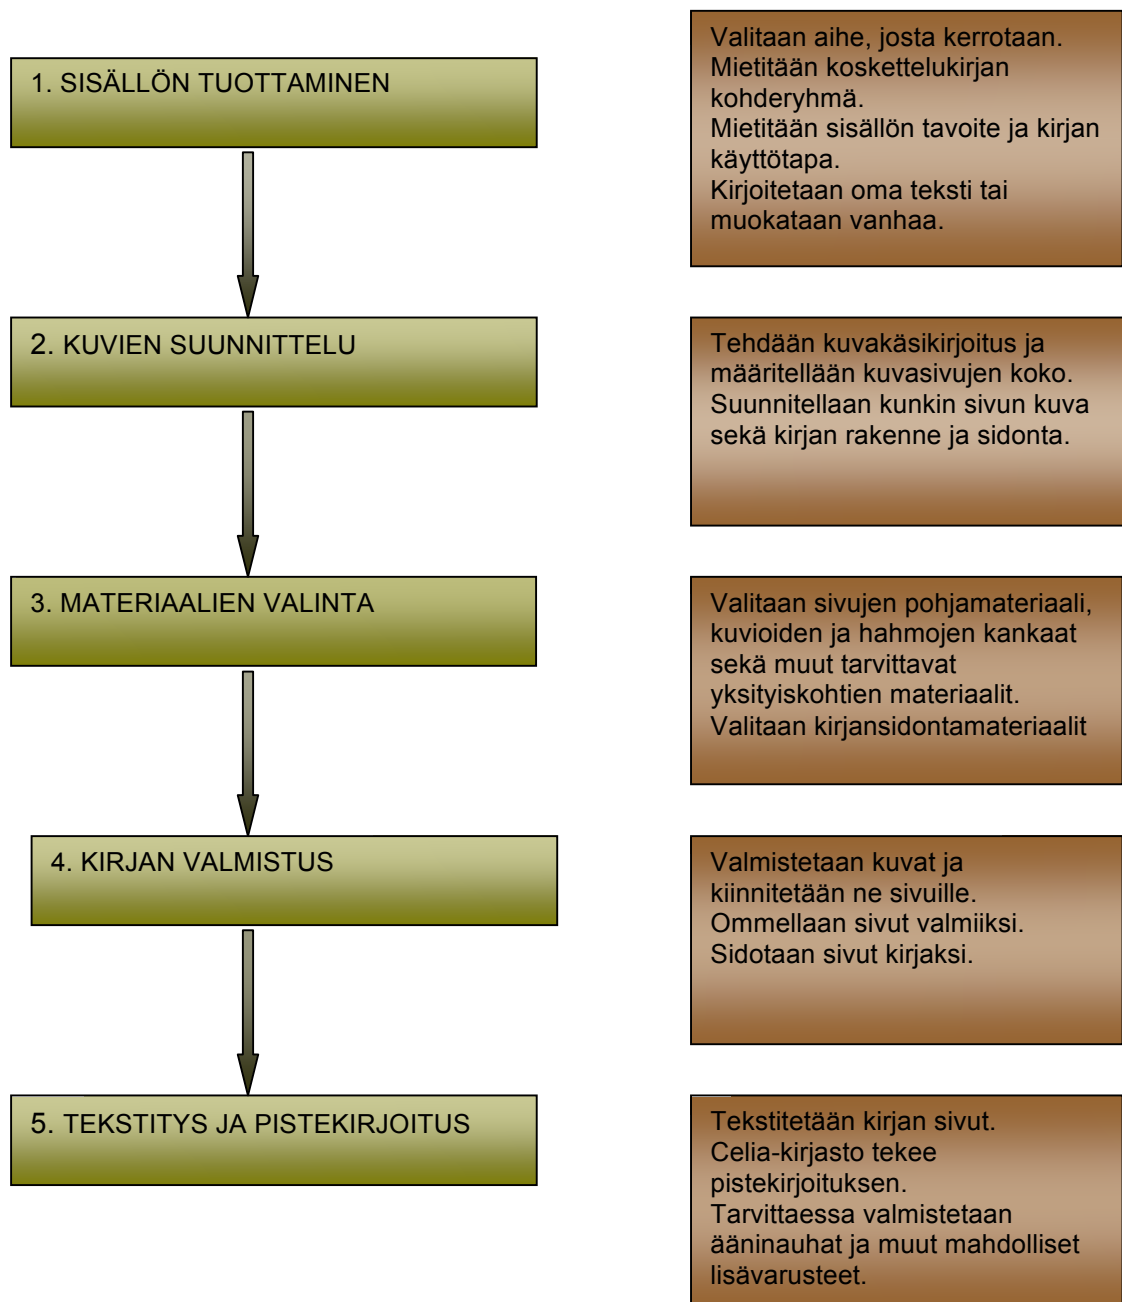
1. SISÄLLÖN TUOTTAMINEN

Valitaan aihe, josta kerrotaan.
Mietitään koskettelukirjan kohderyhmä.
Mietitään sisällön tavoite ja kirjan käyttötapa.
Kirjoitetaan oma teksti tai muokataan vanhaa.

2. KUVIEN SUUNNITTELU

Tehdään kuvakäsikirjoitus ja määritellään kuvasivujen koko.
Suunnitellaan kunkin sivun kuva sekä kirjan rakenne ja sidonta.

3. MATERIAALIEN VALINTA

Valitaan sivujen pohjamateriaali, kuvioiden ja hahmojen kankaat sekä muut tarvittavat yksityiskohtien materiaalit.
Valitaan kirjansidontamateriaalit

4. KIRJAN VALMISTUS

Valmistetaan kuvat ja kiinnitetään ne sivuille.
Ommellaan sivut valmiiksi.
Sidotaan sivut kirjaksi.

5. TEKSTITYS JA PISTEKIRJOITUS

Tekstitetään kirjan sivut.
Celia-kirjasto tekee pistekirjoituksen.
Tarvittaessa valmistetaan ääninauhat ja muut mahdolliset lisävarusteet.